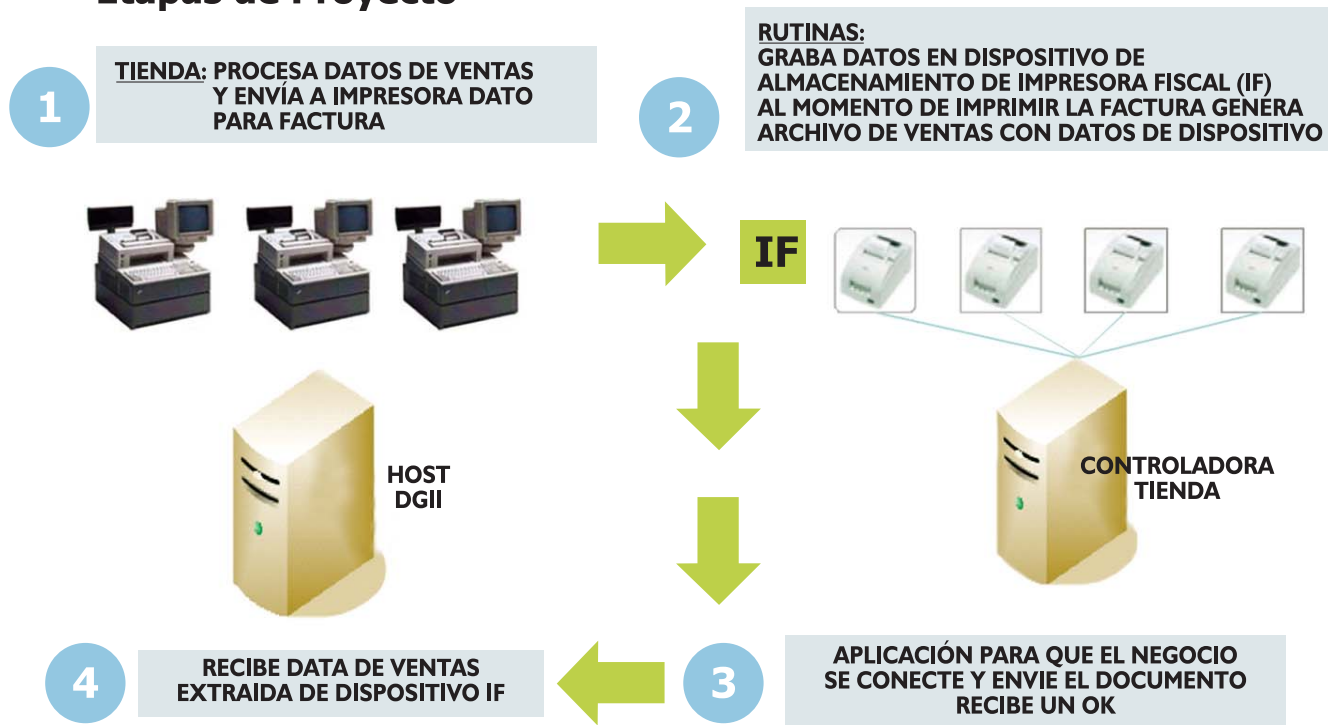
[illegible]

1

TIENDA: PROCESA DATOS DE VENTAS Y ENVÍA A IMPRESORA DATO PARA FACTURA

2

RUTINAS:
GRABA DATOS EN DISPOSITIVO DE ALMACENAMIENTO DE IMPRESORA FISCAL (IF) AL MOMENTO DE IMPRIMIR LA FACTURA GENERA ARCHIVO DE VENTAS CON DATOS DE DISPOSITIVO

IF

HOST DGII

CONTROLADORA TIENDA

4

RECIBE DATA DE VENTAS EXTRAIDA DE DISPOSITIVO IF

3

APLICACIÓN PARA QUE EL NEGOCIO SE CONECTE Y ENVIE EL DOCUMENTO RECIBE UN OK